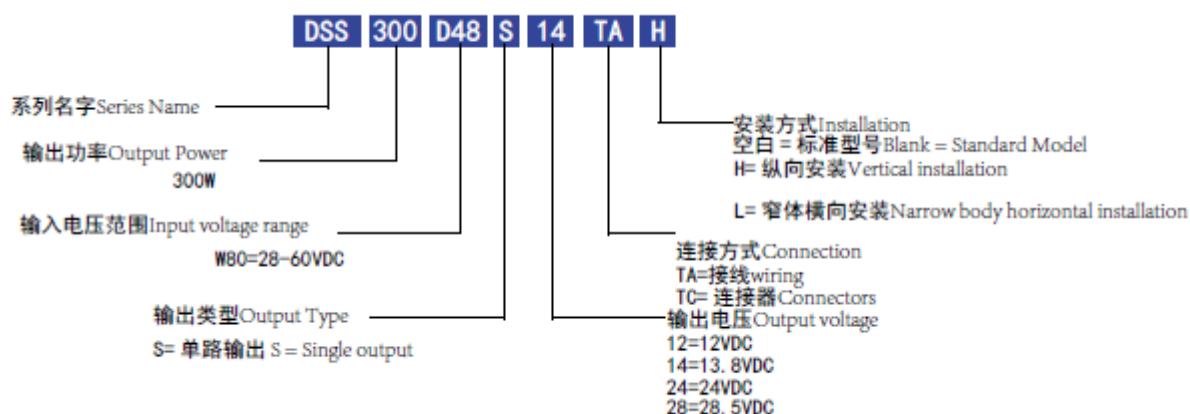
DSS 300 D48 S 14 TA H

系列名字Series Name

输出功率Output Power
300W

输入电压范围Input voltage range
W80=28-60VDC

输出类型Output Type
S= 单路输出 S = Single output

安装方式Installation
空白 = 标准型号Blank = Standard Model
H= 纵向安装Vertical installation

L= 窄体横向安装Narrow body horizontal installation

连接方式Connection
TA=接线wiring
TC= 连接器Connectors

输出电压Output voltage
12=12VDC
14=13.8VDC
24=24VDC
28=28.5VDC